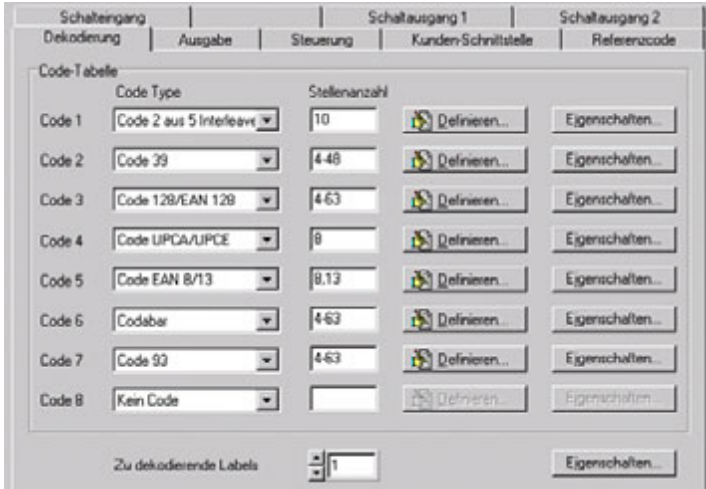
Schalteingang | Schaltausgang 1 | Schaltausgang 2
Dekodierung | Ausgabe | Steuerung | Kunden-Schnittstelle | Referenzcode

Code-Tabelle

| | Code Type | Stellenanzahl | | |
|---|---|---|---|---|
| Code 1 | Code 2 aus 5 Interleave | 10 | Definieren... | Eigenschaften... |
| Code 2 | Code 39 | 4-48 | Definieren... | Eigenschaften... |
| Code 3 | Code 128/EAN 128 | 4-63 | Definieren... | Eigenschaften... |
| Code 4 | Code UPCA/UPCE | 8 | Definieren... | Eigenschaften... |
| Code 5 | Code EAN 8/13 | 8,13 | Definieren... | Eigenschaften... |
| Code 6 | Codabar | 4-63 | Definieren... | Eigenschaften... |
| Code 7 | Code 93 | 4-63 | Definieren... | Eigenschaften... |
| Code 8 | Kein Code | | Definieren... | Eigenschaften... |

Zu dekodierende Labels 1

Eigenschaften...